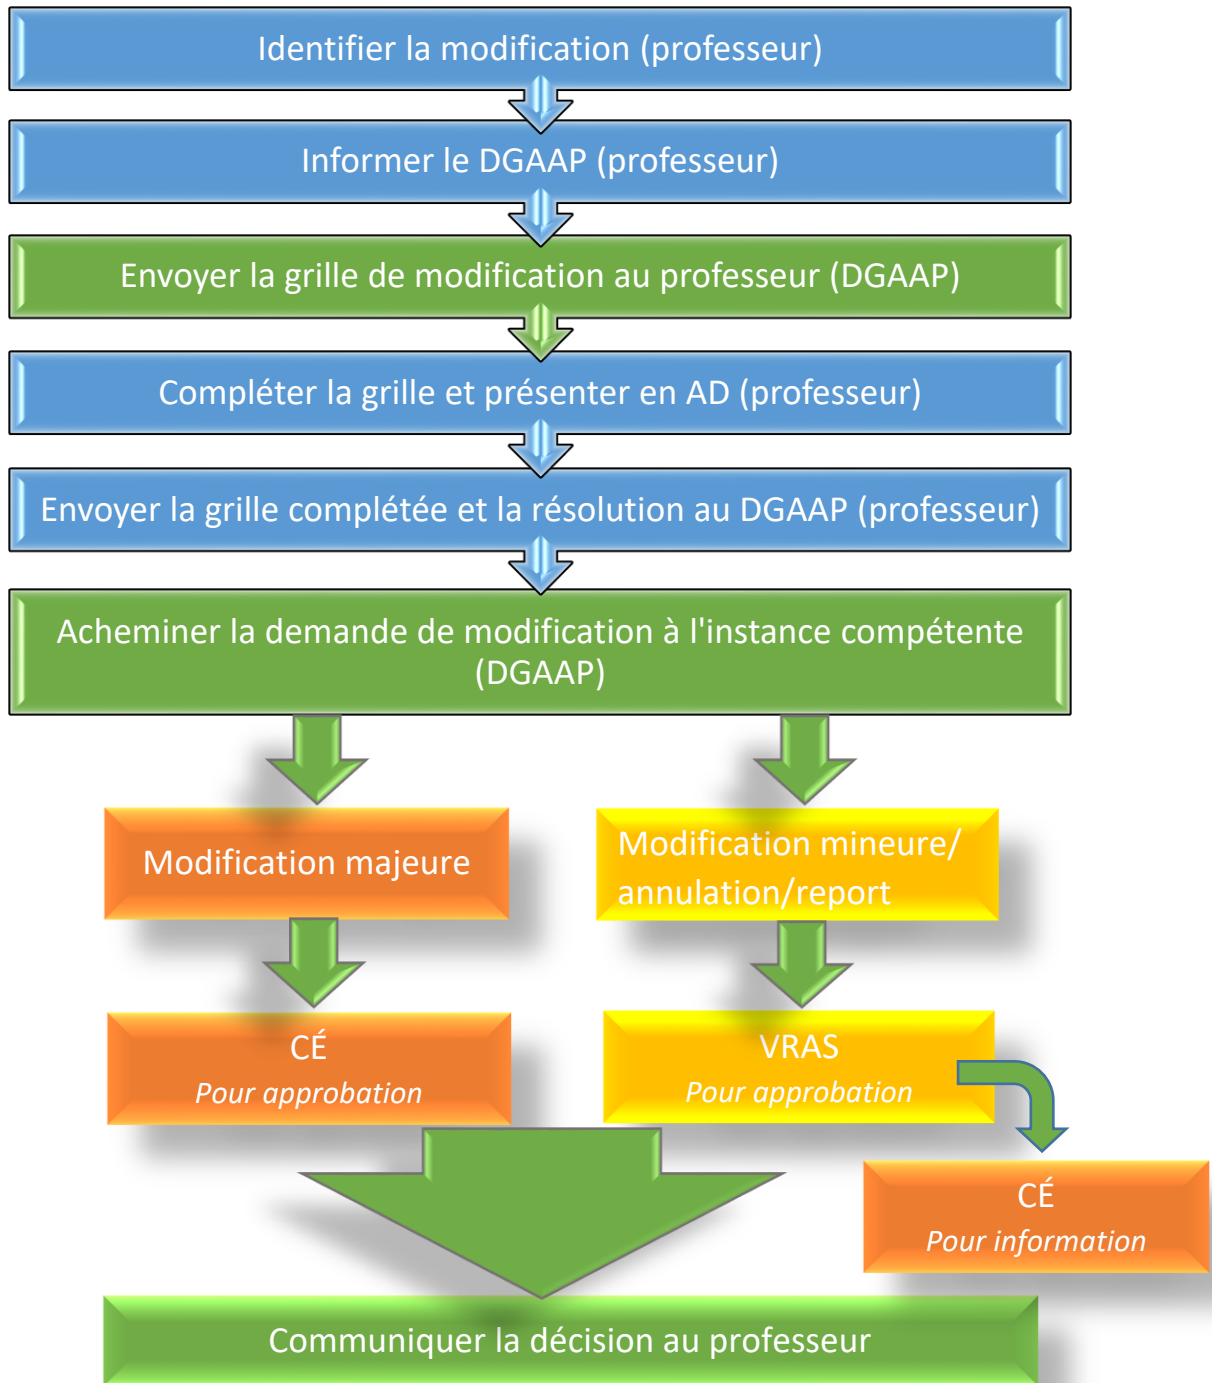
Identifier la modification (professeur)

Informer le DGAAP (professeur)

Envoyer la grille de modification au professeur (DGAAP)

Compléter la grille et présenter en AD (professeur)

Envoyer la grille complétée et la résolution au DGAAP (professeur)

Acheminer la demande de modification à l'instance compétente (DGAAP)

Modification majeure

Modification mineure/ annulation/report

CÉ
*Pour approbation*

VRAS
*Pour approbation*

CÉ
*Pour information*

Communiquer la décision au professeur